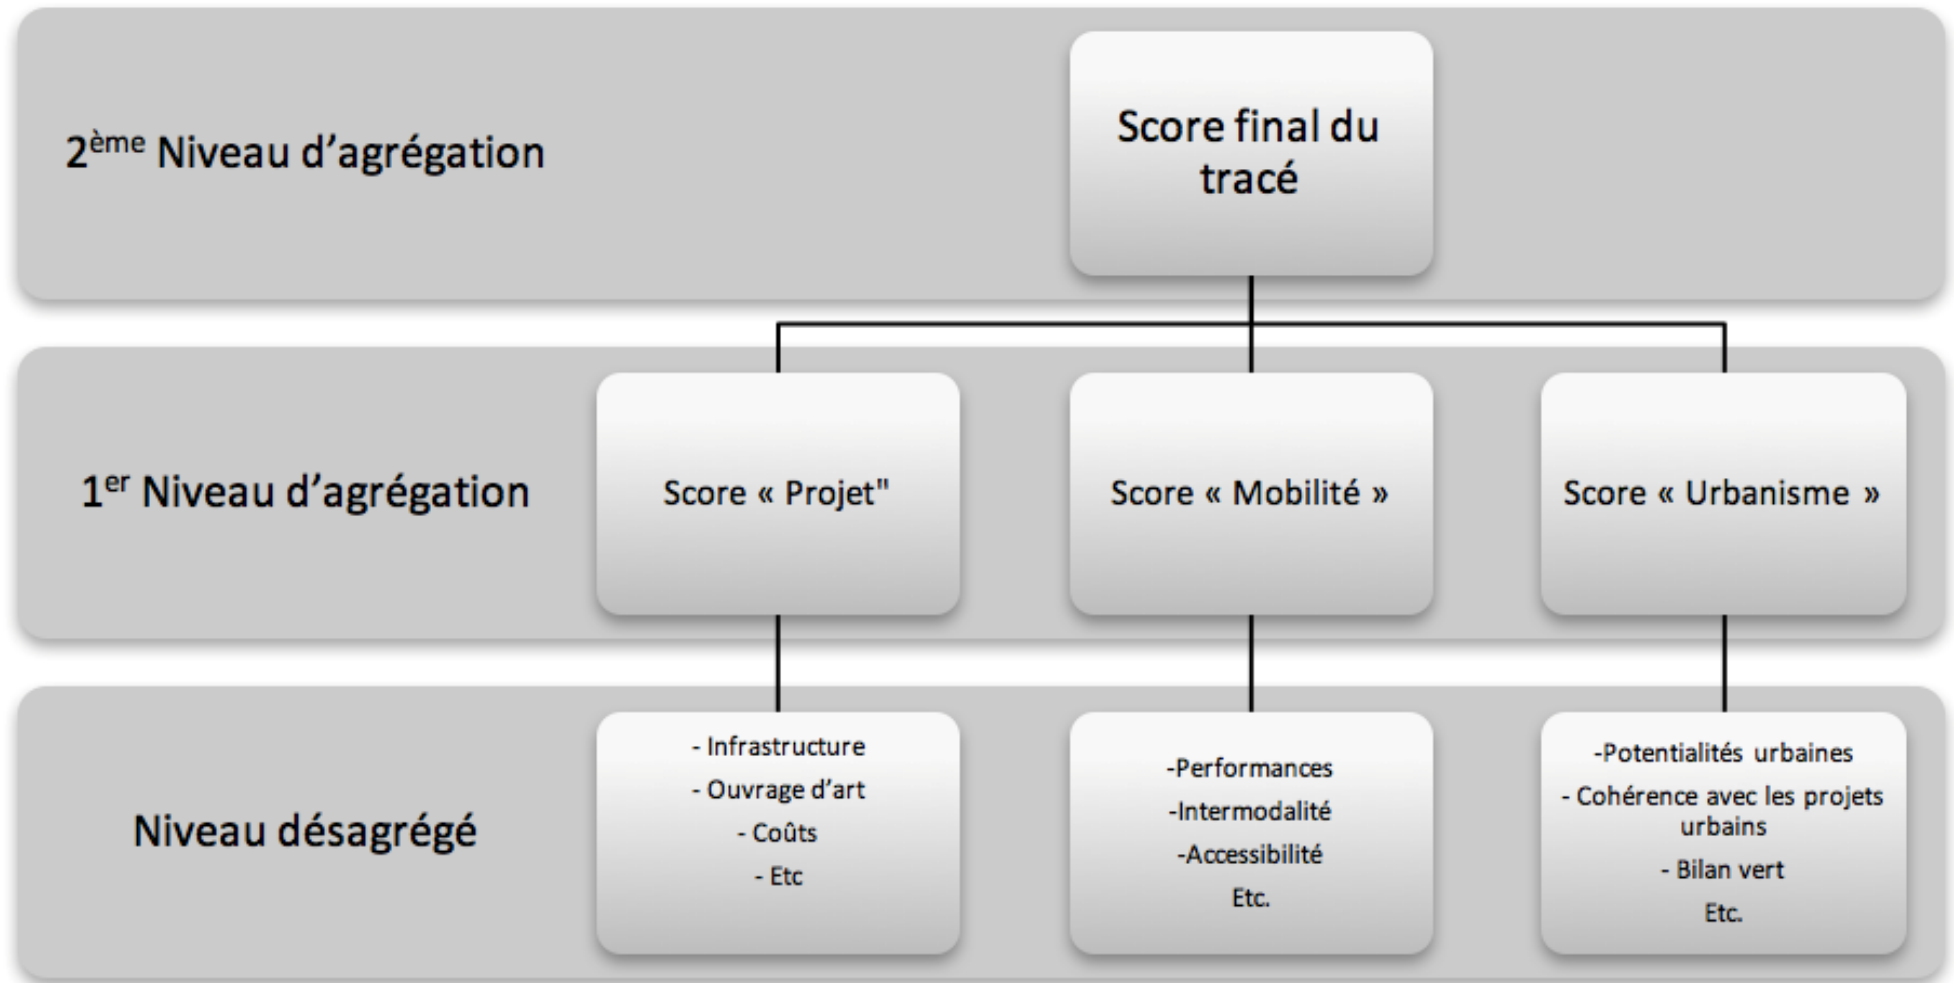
2$^{ème}$ Niveau d'agrégation

Score final du tracé

1$^{er}$ Niveau d'agrégation

Score « Projet"

Score « Mobilité »

Score « Urbanisme »

Niveau désagrégé

- Infrastructure
- Ouvrage d'art
- Coûts
- Etc

-Performances
-Intermodalité
-Accessibilité
Etc.

-Potentialités urbaines
- Cohérence avec les projets urbains
- Bilan vert
Etc.